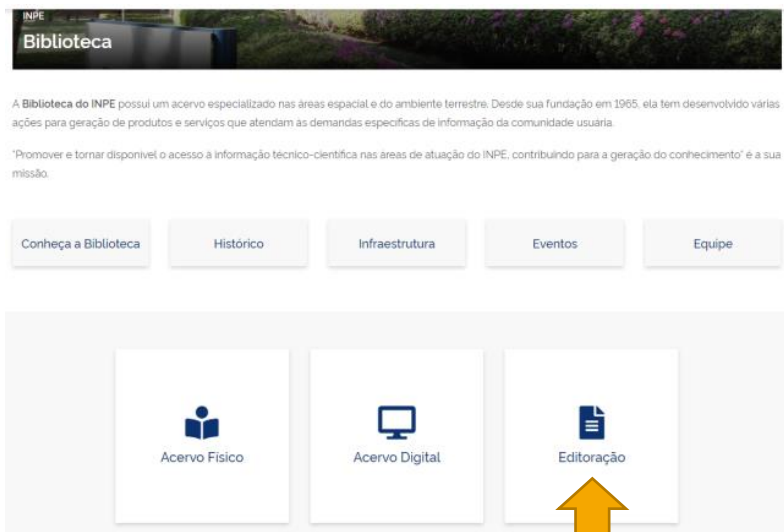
INPE
Biblioteca

A **Biblioteca do INPE** possui um acervo especializado nas áreas espacial e do ambiente terrestre. Desde sua fundação em 1965, ela tem desenvolvido várias ações para geração de produtos e serviços que atendam às demandas específicas de informação da comunidade usuária.

"Promover e tornar disponível o acesso à informação técnico-científica nas áreas de atuação do INPE, contribuindo para a geração do conhecimento" é a sua missão.

Conheça a Biblioteca

Histórico

Infraestrutura

Eventos

Equipe

Acervo Físico

Acervo Digital

Editoração